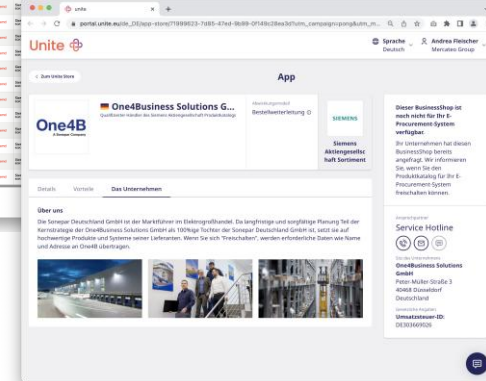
unite

portal.unite.eu/de_DE/app-store/71898623-7d85-47ed-9b99-0f149c28ea3d?utm_campaign=pong&utm_m...

Unite

Sprache
Deutsch

Andrea Fleischer
Mercateo Group

Zum Unite Store

App

One4B
A Sonepar Company

One4Business Solutions G...
Qualifizierter Händler des Siemens Aktiengesellschaft Produktkatalogs

Abrechnungsmodell
Bestellweiterleitung

SIEMENS

Siemens Aktiengesellschaft Sortiment

Dieser BusinessShop ist nicht für Ihr E-Procurement-System verfügbar.

Ihr Unternehmen hat diesen BusinessShop bereits angefragt. Wir informieren Sie, wenn Sie den Produktkatalog für Ihr E-Procurement-System freischalten können.

Details
Vorteile
Das Unternehmen

Über uns

Die Sonepar Deutschland GmbH ist der Marktführer im Elektrogroßhandel. Da langfristige und sorgfältige Planung Teil der Kernstrategie der One4Business Solutions GmbH als 100%ige Tochter der Sonepar Deutschland GmbH ist, setzt sie auf hochwertige Produkte und Systeme seiner Lieferanten. Wenn Sie sich "Freischalten", werden erforderliche Daten wie Name und Adresse an One4B übertragen.

Empfehlungstext

Service Hotline

Sitz des Unternehmens
One4Business Solutions GmbH
Peter-Müller-Straße 3
40468 Düsseldorf
Deutschland

Steuerliche Angaben
Umsatzsteuer-ID:
DE303669026